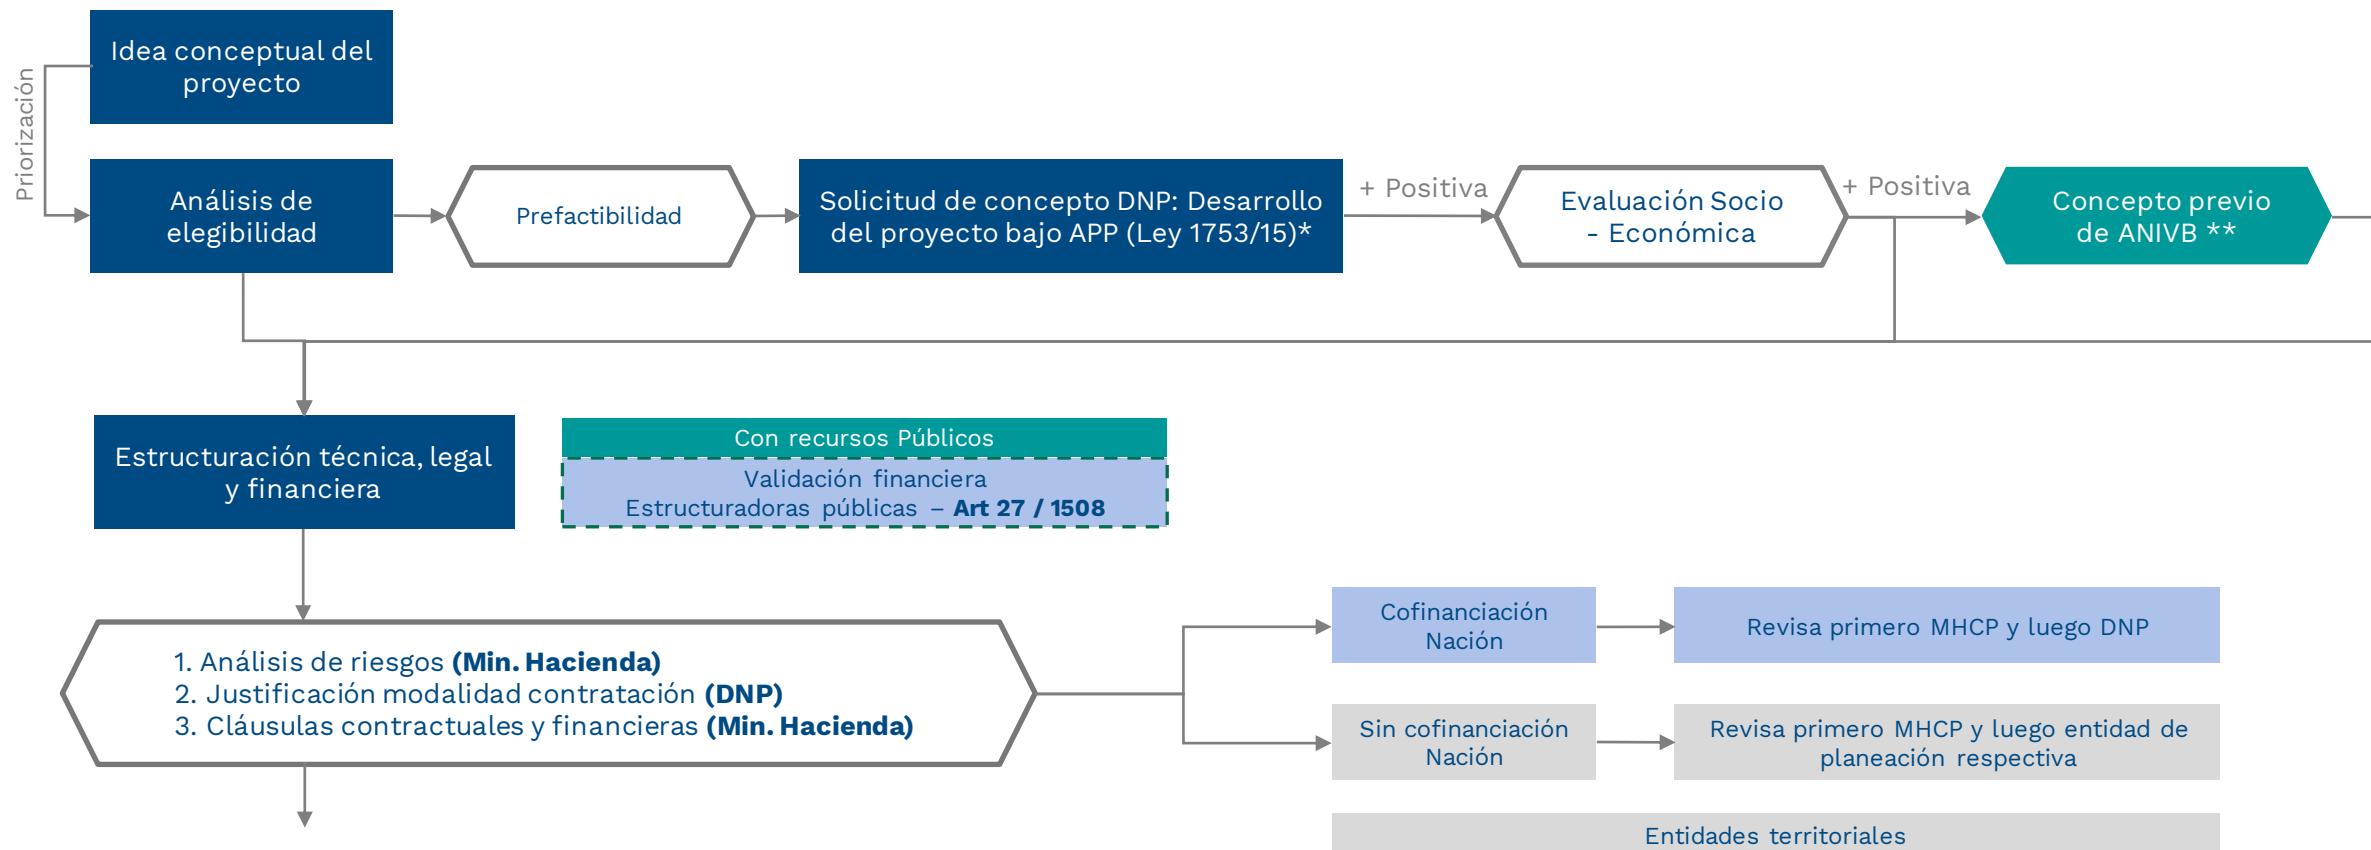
Priorización

Idea conceptual del proyecto

Análisis de elegibilidad

Prefactibilidad

Solicitud de concepto DNP: Desarrollo del proyecto bajo APP (Ley 1753/15)*

+ Positiva

Evaluación Socio - Económica

+ Positiva

Concepto previo de ANIVB **

Estructuración técnica, legal y financiera

Con recursos Públicos

Validación financiera
Estructuradoras públicas – **Art 27 / 1508**

1. Análisis de riesgos **(Min. Hacienda)**
2. Justificación modalidad contratación **(DNP)**
3. Cláusulas contractuales y financieras **(Min. Hacienda)**

Cofinanciación Nación

Revisa primero MHCP y luego DNP

Sin cofinanciación Nación

Revisa primero MHCP y luego entidad de planeación respectiva

Entidades territoriales